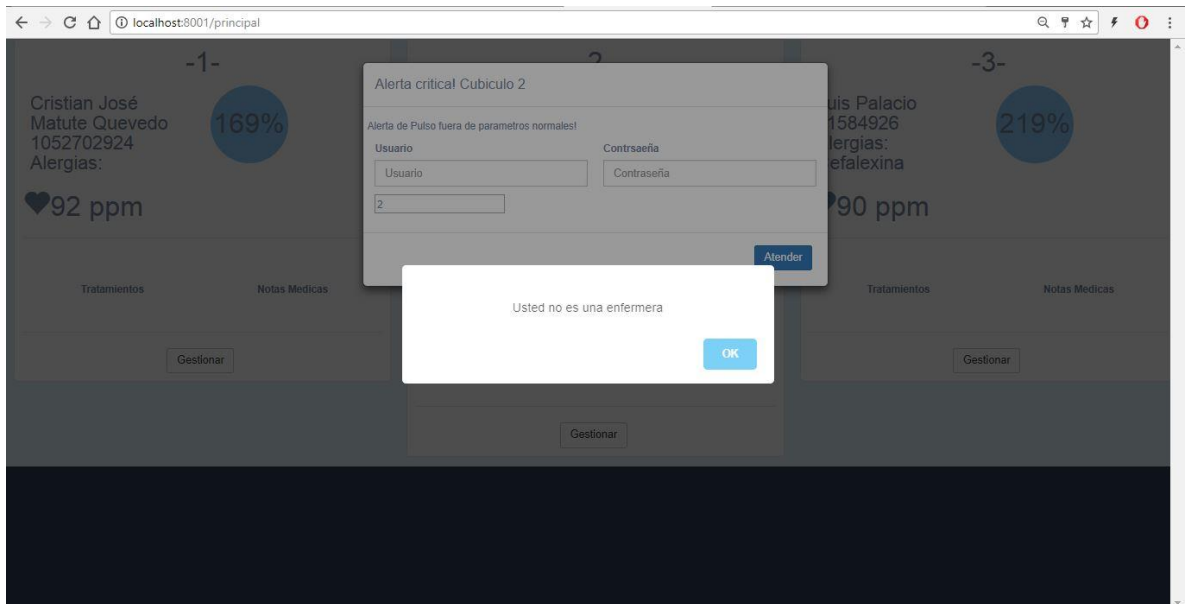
localhost:8001/principal

-1-

Cristian José Matute Quevedo 1052702924 Alergias:

169%

♥92 ppm

Tratamientos

Notas Medicas

Gestionar

2

Alerta critica! Cubiculo 2

Alerta de Pulso fuera de parametros normales!

Usuario

Contrsaeña

Usuario

Contraseña

2

Atender

Usted no es una enfermera

OK

Gestionar

-3-

uis Palacio 1584926 lergias: efalexina

219%

90 ppm

Tratamientos

Notas Medicas

Gestionar